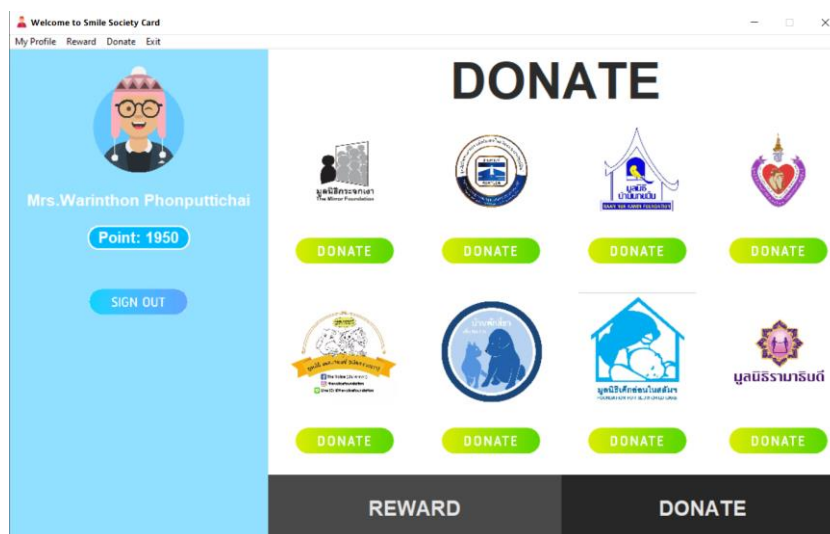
Welcome to Smile Society Card

My Profile Reward Donate Exit

Mrs.Warinthon Phonputtichai

Point: 1950

SIGN OUT

DONATE

มูลนิธิกระจกเงา
The Mirror Foundation

มูลนิธิบ้านนกขมิ้น
BAAN NOK KAMIN FOUNDATION

DONATE DONATE DONATE DONATE

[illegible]

บ้านพักพิง

มูลนิธิเด็กอ่อนในสลัม

มูลนิธิรามาธิบดี

DONATE DONATE DONATE DONATE

REWARD

DONATE